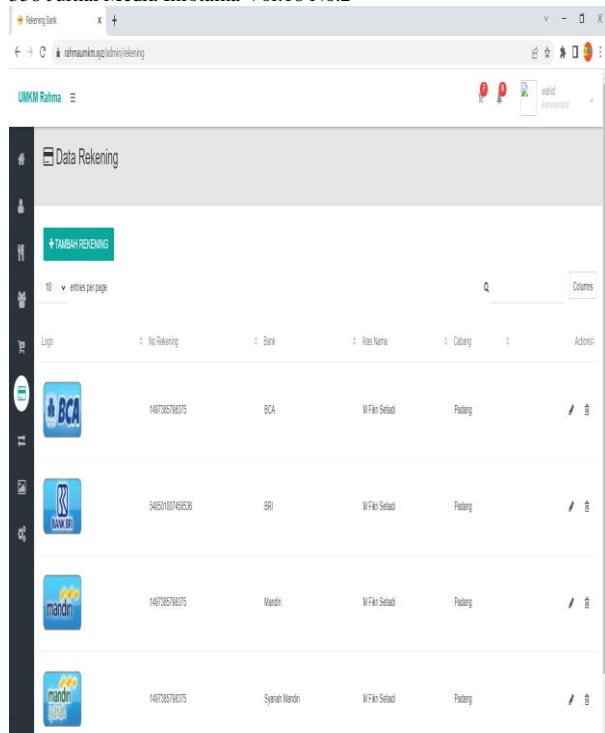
Rekening Bank

rahmaumkmugr/admin/rekening

UMKM Rahma ☰

wahd
Administrator

Data Rekening

+ TAMBAH REKENING

10 entries per page

Columns

| Logo | No Rekening | Bank | Atas Nama | Cabang | Actions |
|---|---|---|---|---|---|
| BCA | 1497385798375 | BCA | M Fikri Setiadi | Padang | |
| BANK BRI | 548501007459536 | BRI | M Fikri Setiadi | Padang | |
| mandiri | 1497385798375 | Mandiri | M Fikri Setiadi | Padang | |
| mandiri syariah | 1497385798375 | Syariah Mandiri | M Fikri Setiadi | Padang | |